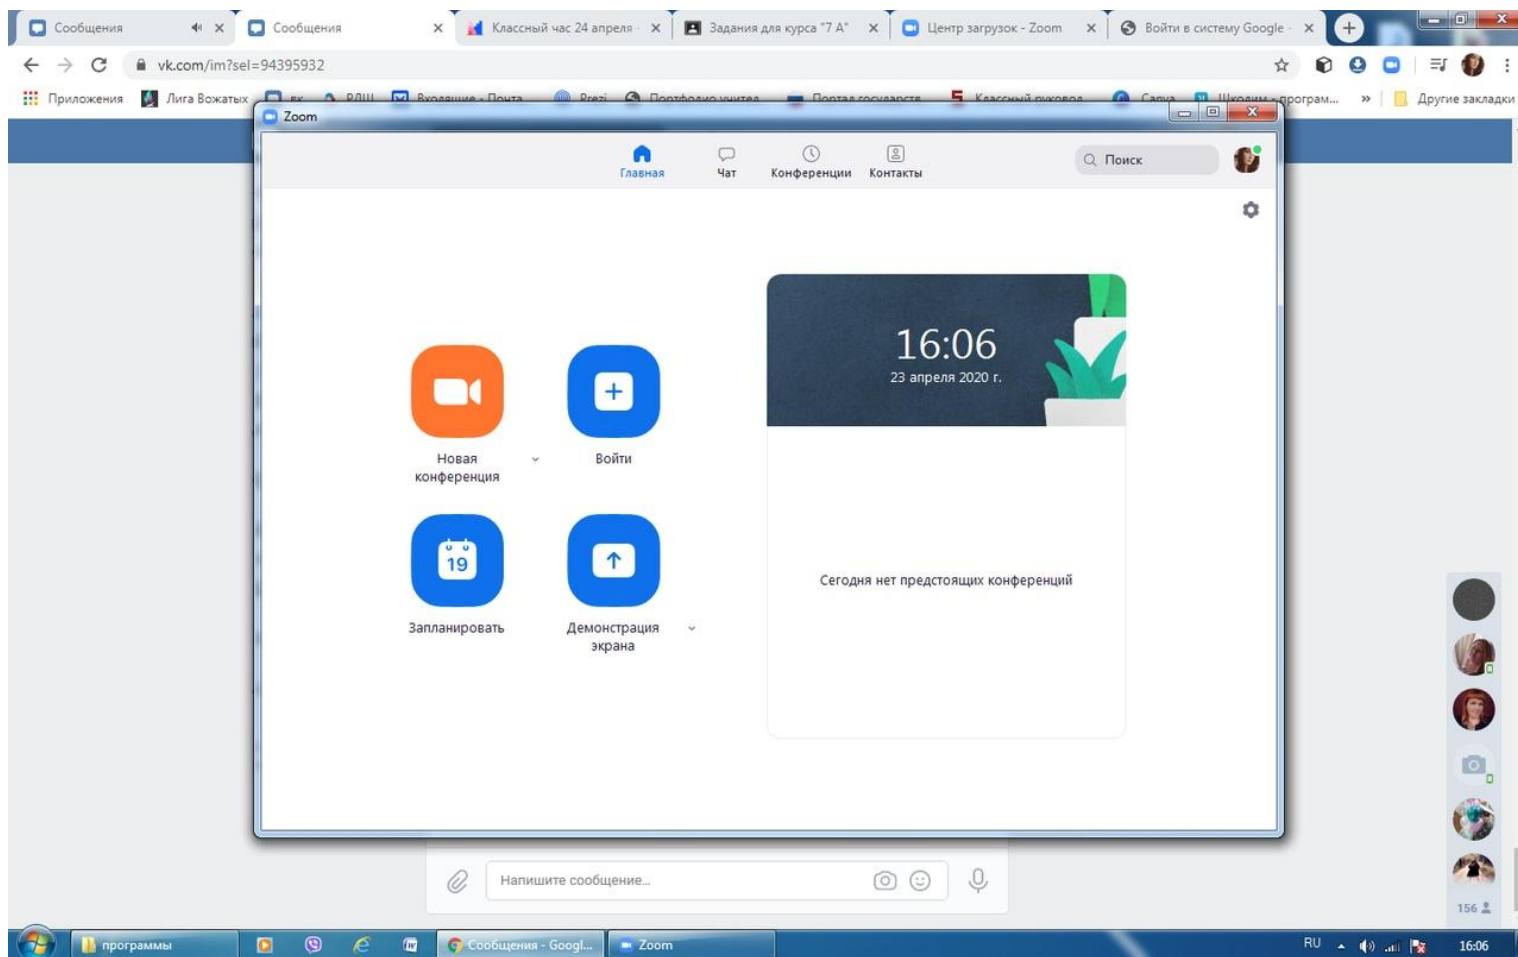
Сообщения × Сообщения × Классный час 24 апреля × Задания для курса "7 А" × Центр загрузок - Zoom × Войти в систему Google ×

vk.com/im?sel=94395932

Приложения Лига Вожатых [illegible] Школим - програм... » Другие закладки

Zoom

Главная Чат Конференции Контакты Поиск

Новая конференция

Войти

Запланировать

Демонстрация экрана

16:06
23 апреля 2020 г.

Сегодня нет предстоящих конференций

Напишите сообщение...

156

программы Сообщения - Googl... Zoom RU 16:06